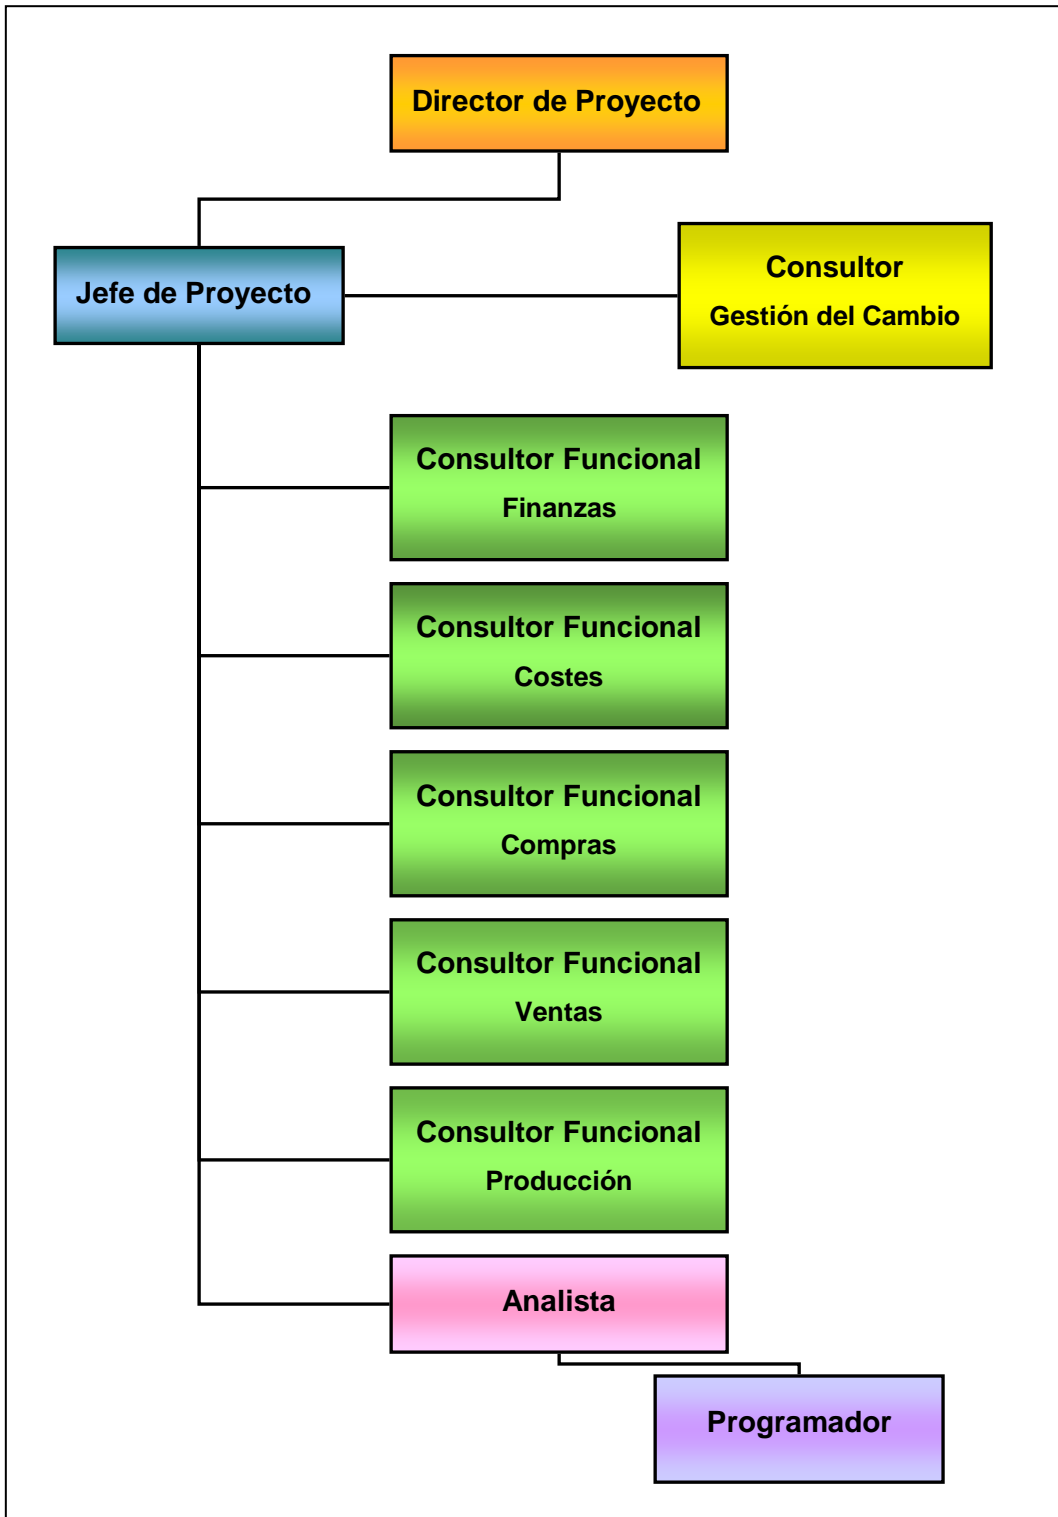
Director de Proyecto

Jefe de Proyecto

Consultor
Gestión del Cambio

Consultor Funcional
Finanzas

Consultor Funcional
Costes

Consultor Funcional
Compras

Consultor Funcional
Ventas

Consultor Funcional
Producción

Analista

Programador